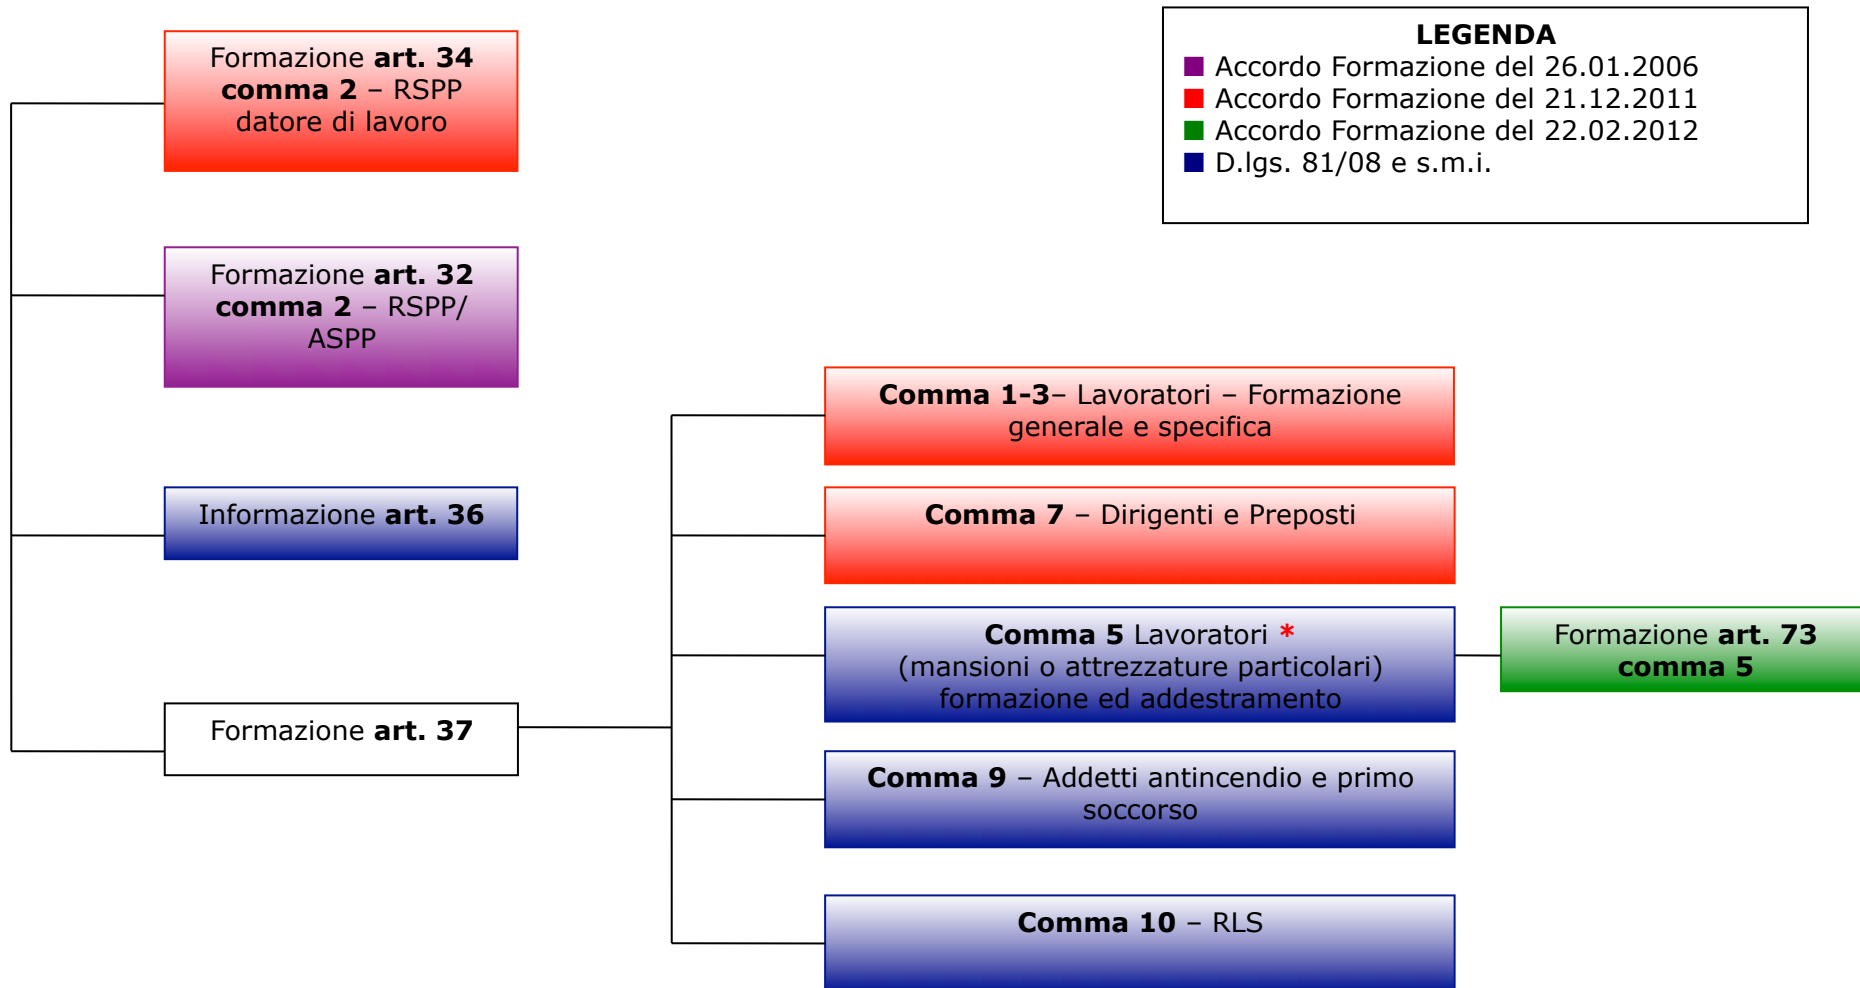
Formazione **art. 34 comma 2** – RSPP datore di lavoro

Formazione **art. 32 comma 2** – RSPP/ ASPP

Informazione **art. 36**

Formazione **art. 37**

LEGENDA
Accordo Formazione del 26.01.2006
Accordo Formazione del 21.12.2011
Accordo Formazione del 22.02.2012
D.lgs. 81/08 e s.m.i.

**Comma 1-3**– Lavoratori – Formazione generale e specifica

**Comma 7** – Dirigenti e Preposti

**Comma 5** Lavoratori *
(mansioni o attrezzature particolari)
formazione ed addestramento

Formazione **art. 73 comma 5**

**Comma 9** – Addetti antincendio e primo soccorso

**Comma 10** – RLS